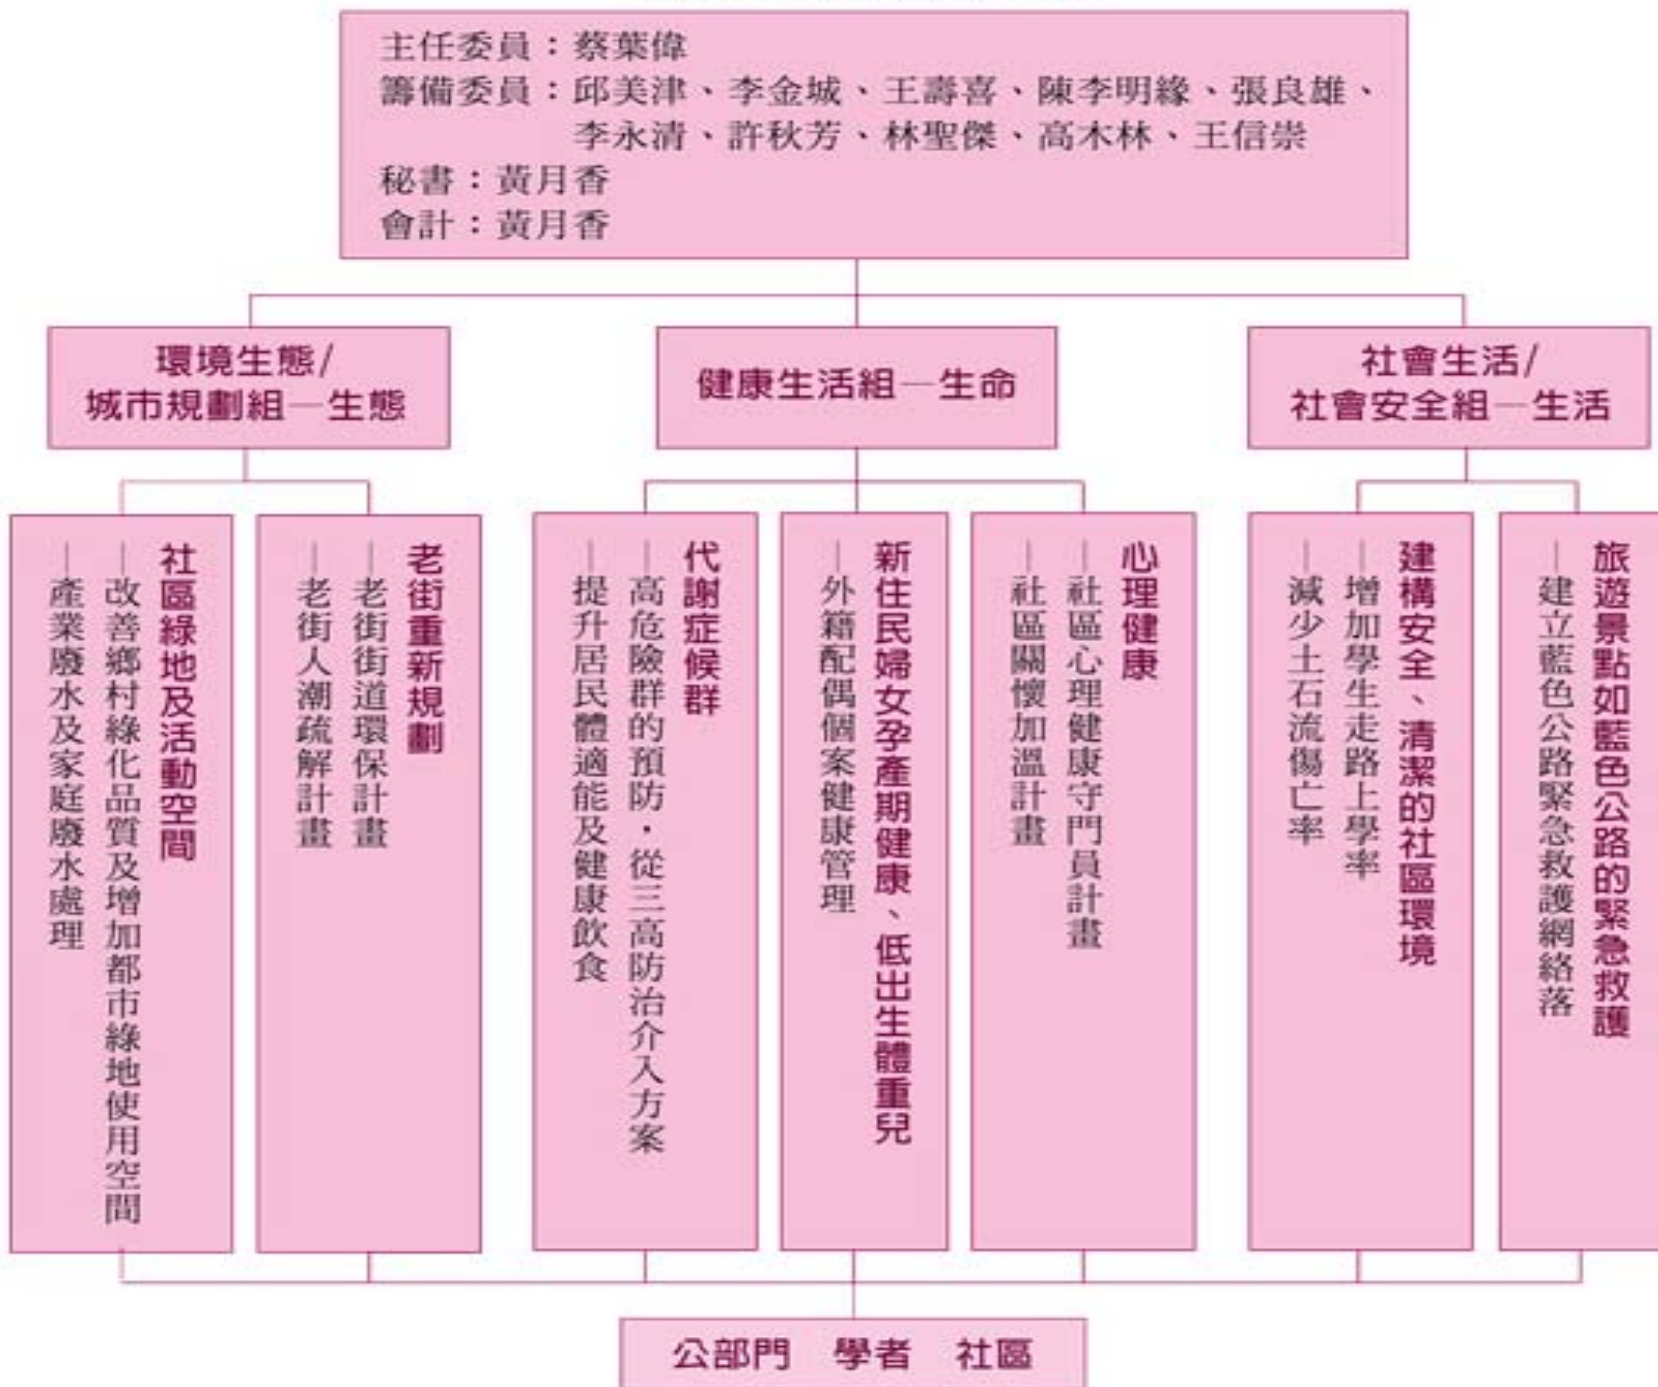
主任委員：蔡葉偉
籌備委員：邱美津、李金城、王壽喜、陳李明緣、張良雄、李永清、許秋芳、林聖傑、高木林、王信崇
秘書：黃月香
會計：黃月香

環境生態/城市規劃組—生態

健康生活組—生命

社會生活/社會安全組—生活

社區綠地及活動空間
—改善鄉村綠化品質及增加都市綠地使用空間
—產業廢水及家庭廢水處理

老街重新規劃
—老街街道環保計畫
—老街人潮疏解計畫

代謝症候群
—高危險群的預防，從三高防治介入方案
—提升居民體適能及健康飲食

新住民婦女孕產期健康、低出生體重兒
—外籍配偶個案健康管理

心理健康
—社區心理健康守門員計畫
—社區關懷加溫計畫

建構安全、清潔的社區環境
—增加學生走路上學率
—減少土石流傷亡率

旅遊景點如藍色公路的緊急救護
—建立藍色公路緊急救護網絡落

公部門　學者　社區